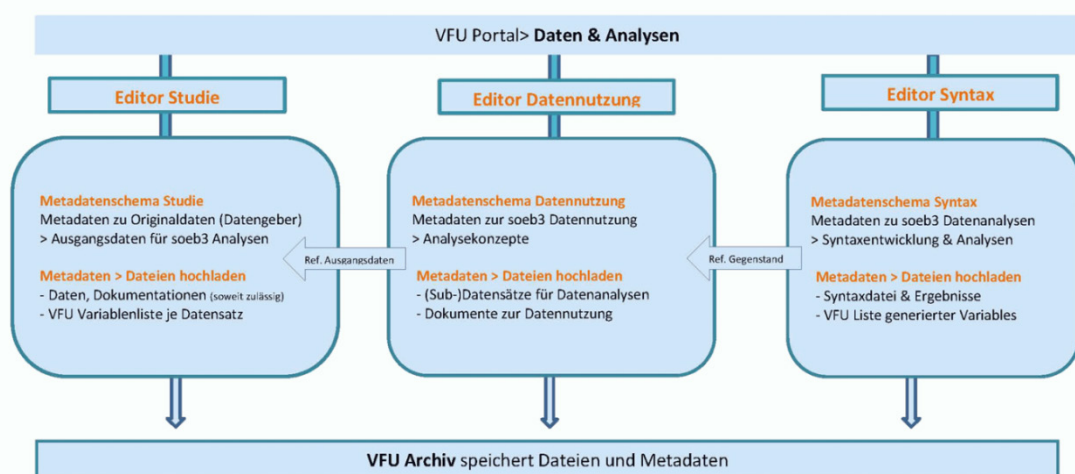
VFU Portal> **Daten & Analysen**

Editor Studie

Editor Datennutzung

Editor Syntax

Metadatenschema Studie
Metadaten zu Originaldaten (Datengeber)
> Ausgangsdaten für soeb3 Analysen

Metadaten > Dateien hochladen
- Daten, Dokumentationen (soweit zulässig)
- VFU Variablenliste je Datensatz

Ref. Ausgangsdaten

Metadatenschema Datennutzung
Metadaten zur soeb3 Datennutzung
> Analysekonzepte

Metadaten > Dateien hochladen
- (Sub-)Datensätze für Datenanalysen
- Dokumente zur Datennutzung

Ref. Gegenstand

Metadatenschema Syntax
Metadaten zu soeb3 Datenanalysen
> Syntaxentwicklung & Analysen

Metadaten > Dateien hochladen
- Syntaxdatei & Ergebnisse
- VFU Liste generierter Variables

**VFU Archiv** speichert Dateien und Metadaten